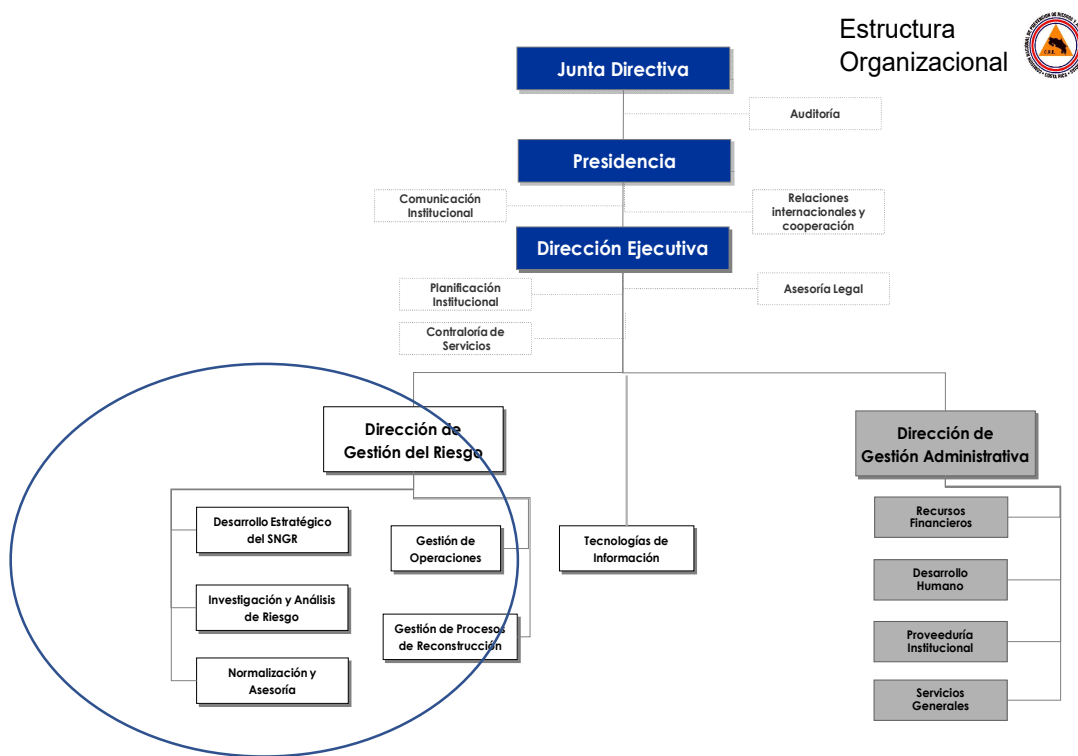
Estructura Organizacional

Junta Directiva

Auditoría

Presidencia

Comunicación Institucional

Relaciones internacionales y cooperación

Dirección Ejecutiva

Planificación Institucional

Asesoría Legal

Contraloría de Servicios

Dirección de Gestión del Riesgo

Desarrollo Estratégico del SNGR

Investigación y Análisis de Riesgo

Normalización y Asesoría

Gestión de Operaciones

Gestión de Procesos de Reconstrucción

Tecnologías de Información

Dirección de Gestión Administrativa

Recursos Financieros

Desarrollo Humano

Proveeduría Institucional

Servicios Generales